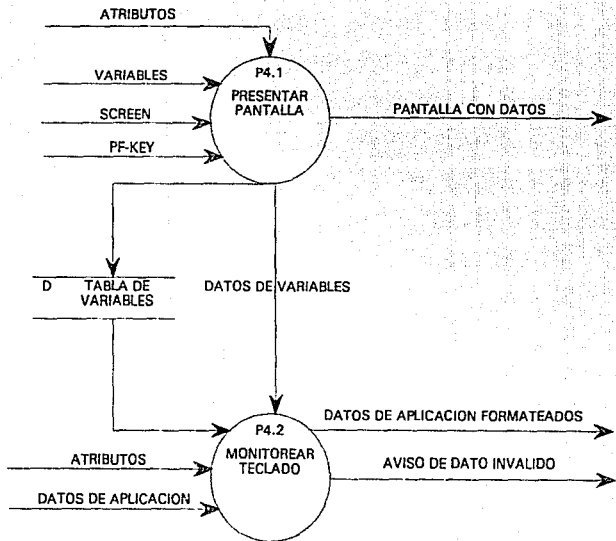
ATRIBUTOS

VARIABLES

SCREEN

PF-KEY

P4.1
PRESENTAR
PANTALLA

PANTALLA CON DATOS

D TABLA DE VARIABLES

DATOS DE VARIABLES

P4.2
MONITOREAR
TECLADO

DATOS DE APLICACION FORMATEADOS

AVISO DE DATO INVALIDO

ATRIBUTOS

DATOS DE APLICACION